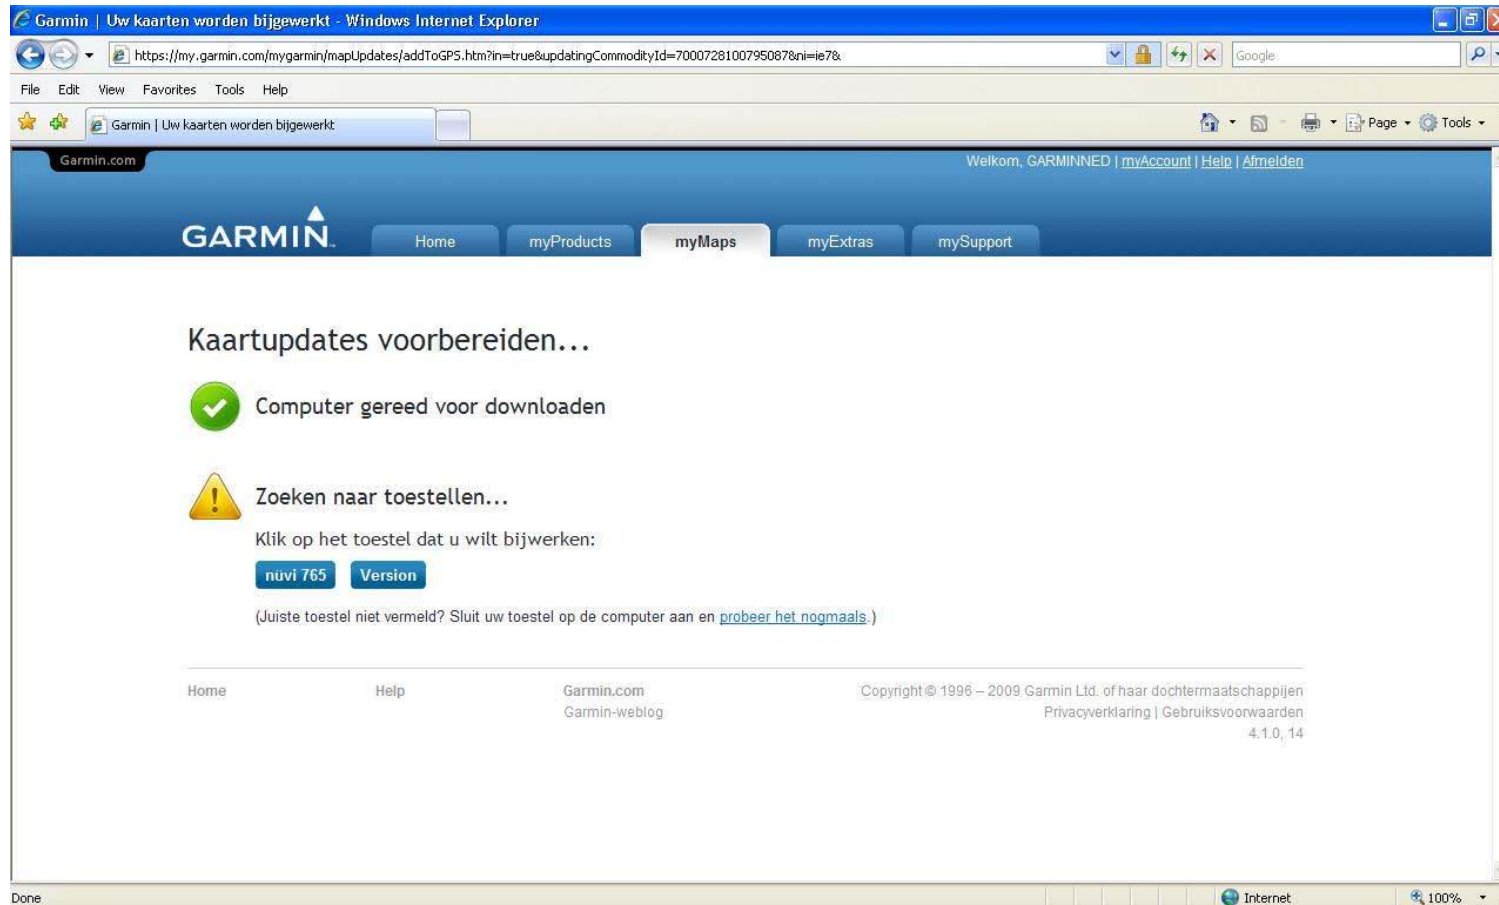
Garmin | Uw kaarten worden bijgewerkt - Windows Internet Explorer

https://my.garmin.com/mygarmin/mapUpdates/addToGPS.htm?in=true&updatingCommodityId=7000728100795087&ni=ie7&

Google

File Edit View Favorites Tools Help

Garmin | Uw kaarten worden bijgewerkt

Page Tools

Garmin.com

Welkom, GARMINNED | myAccount | Help | Afmelden

GARMIN

Home myProducts myMaps myExtras mySupport

Kaartupdates voorbereiden...

Computer gereed voor downloaden

Zoeken naar toestellen...

Klik op het toestel dat u wilt bijwerken:

nüvi 765 Version

(Juiste toestel niet vermeld? Sluit uw toestel op de computer aan en probeer het nogmaals.)

Home

Help

Garmin.com
Garmin-weblog

Copyright © 1996 – 2009 Garmin Ltd. of haar dochtermaatschappijen
Privacyverklaring | Gebruiksvoorwaarden
4.1.0, 14

Done

Internet

100%